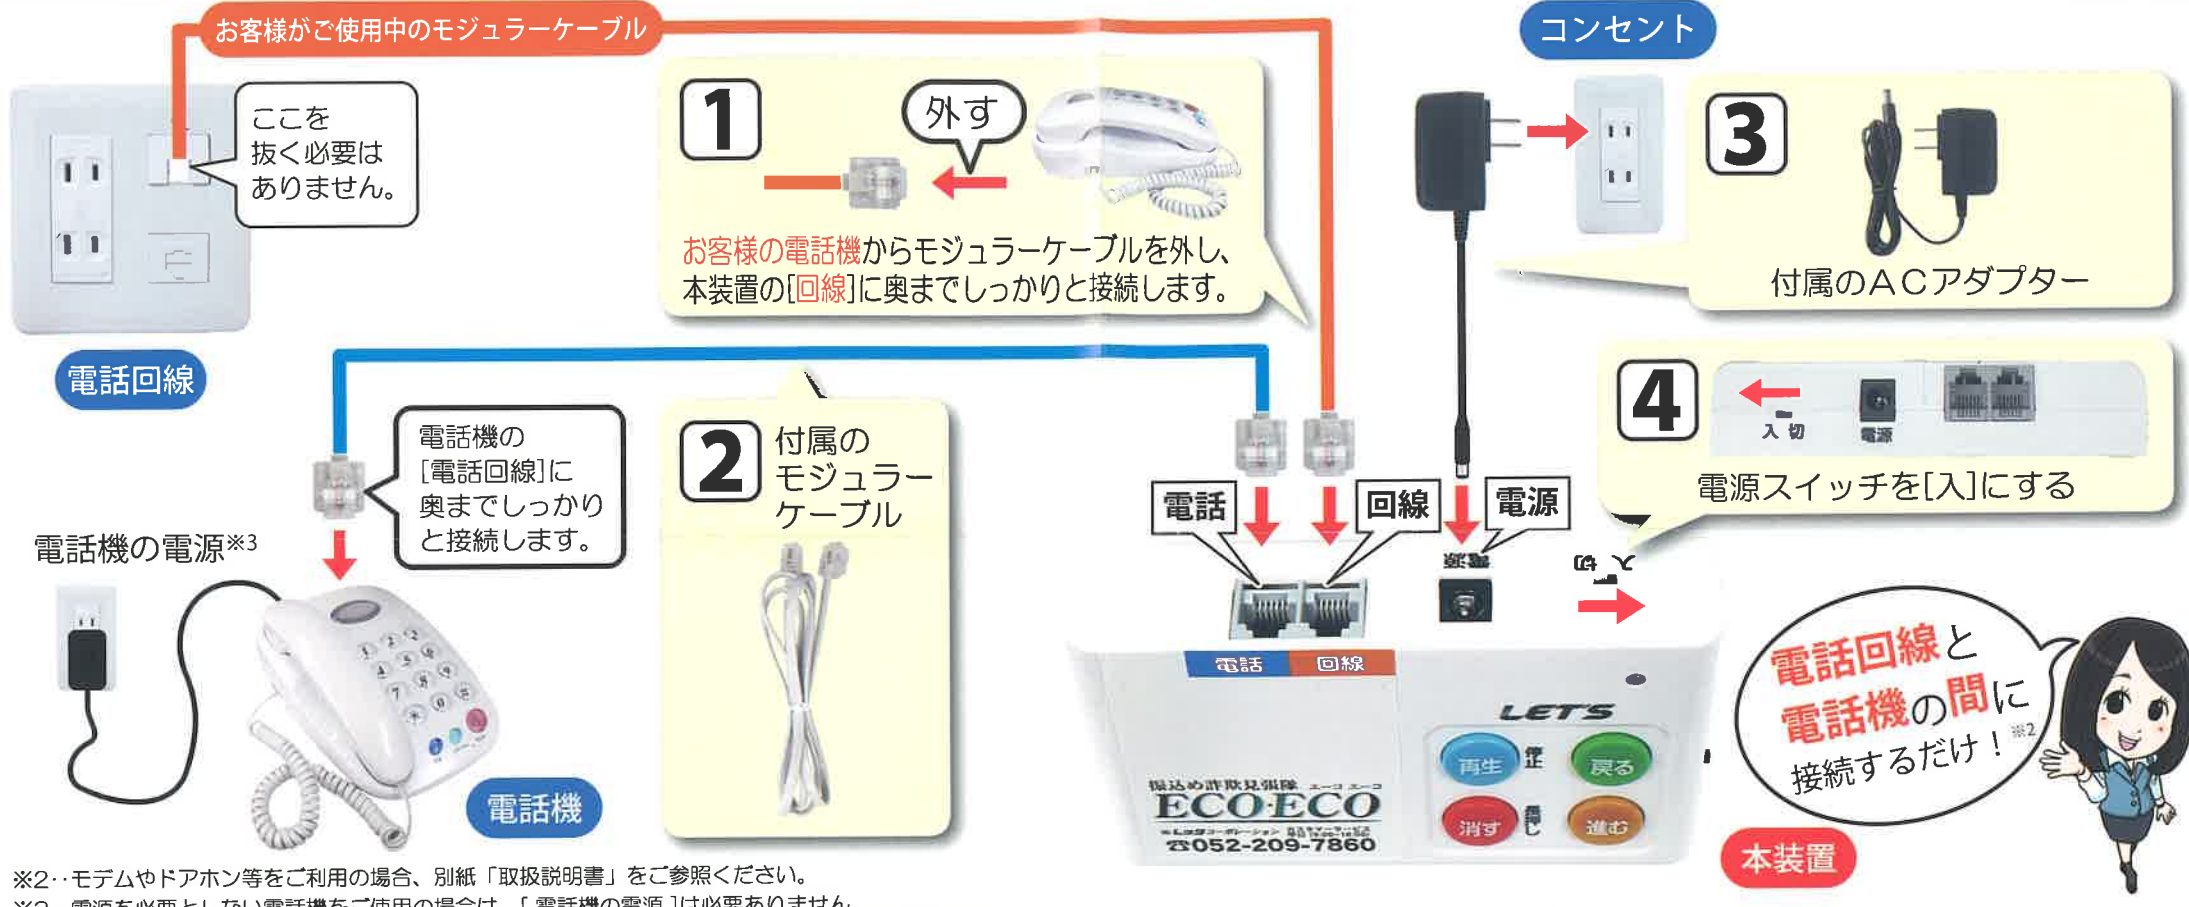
お客様がご使用中のモジュラーケーブル

ここを抜く必要はありません。

電話回線

1

外す

お客様の電話機からモジュラーケーブルを外し、本装置の[回線]に奥までしっかりと接続します。

コンセント

3

付属のACアダプター

4

入 切

電源

電源スイッチを[入]にする

電話機の[電話回線]に奥までしっかりと接続します。

2

付属のモジュラーケーブル

電話機の電源※3

電話機

電話

回線

電源

電源

電話 回線

LET'S

再生 停止 戻る

消す 再生 進む

振込め詐欺見張隊 エーコ エーコ

ECO·ECO

☎052-209-7860

電話回線と電話機の間に接続するだけ！※2

本装置

※2‥モデムやドアホン等をご利用の場合、別紙「取扱説明書」をご参照ください。

※3 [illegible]